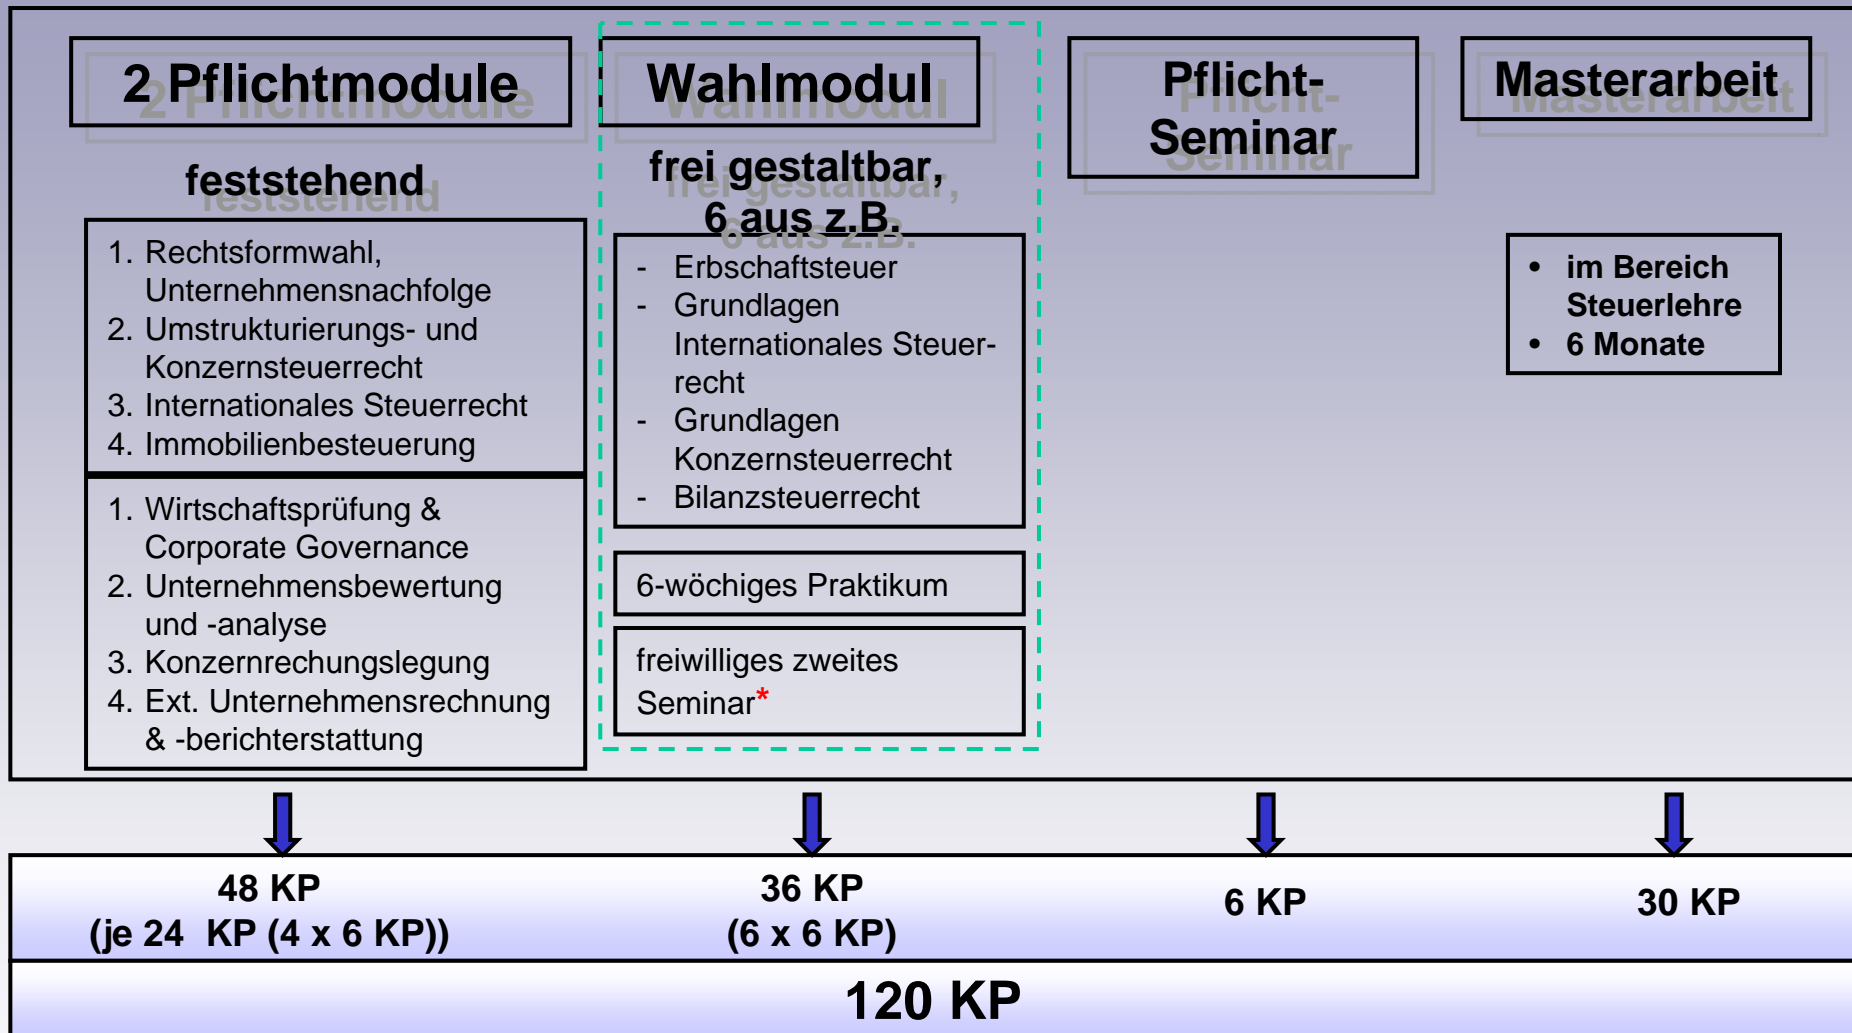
2 Pflichtmodule

feststehend

1. Rechtsformwahl, Unternehmensnachfolge
2. Umstrukturierungs- und Konzernsteuerrecht
3. Internationales Steuerrecht
4. Immobilienbesteuerung

1. Wirtschaftsprüfung & Corporate Governance
2. Unternehmensbewertung und -analyse
3. Konzernrechungslegung
4. Ext. Unternehmensrechnung & -berichterstattung

Wahlmodul

frei gestaltbar, 6 aus z.B.

- Erbschaftsteuer
- Grundlagen Internationales Steuerrecht
- Grundlagen Konzernsteuerrecht
- Bilanzsteuerrecht

6-wöchiges Praktikum

freiwilliges zweites Seminar*

Pflicht-Seminar

Masterarbeit

• im Bereich Steuerlehre
• 6 Monate

48 KP
(je 24 KP (4 x 6 KP))

36 KP
(6 x 6 KP)

6 KP

30 KP

120 KP